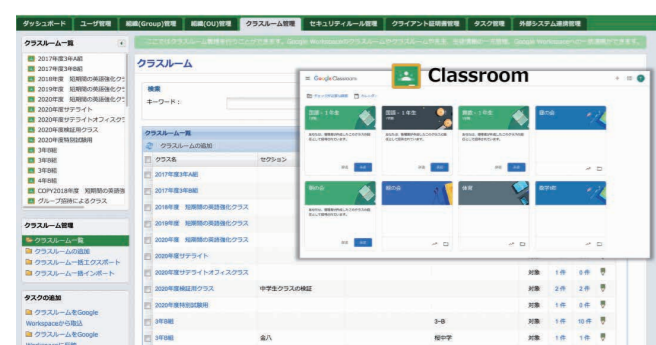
ダッシュボード | ユーザ管理 | 組織(Group)管理 | 組織(OU)管理 | クラスルーム管理 | セキュリティルール管理 | クライアント証明書管理 | タスク管理 | 外部システム連携管理

ここではクラスルーム管理を行うことができます。Google Workspaceのクラスルームやクラスルームを生徒、在籍情報の一括登録 Google Workspaceへの一括同期ができます。

クラスルーム一覧
2017年度3年A組
2017年度3年B組
2018年度 短期間の英語強化ク
2019年度 短期間の英語強化ク
2020年度 短期間の英語強化ク
2020年度サテライト
2020年度サテライトオフィスク
2020年度検証用クラス
2020年度特別試験用
3年B組
3年B組
4年B組
COPY2018年度 短期間の英語強
グループ招待によるクラス

クラスルーム管理
クラスルーム一覧
クラスルームの追加
クラスルーム一括エクスポート
クラスルーム一括インポート

タスクの追加
クラスルームをGoogle Workspaceから取込
クラスルームをGoogle

クラスルーム
検索
キーワード：

クラスルーム一覧
クラスルームの追加
| クラス名 | セクション | | | | | |
|---|---|---|---|---|---|---|
| 2017年度3年A組 | | | | | | |
| 2017年度3年B組 | | | | | | |
| 2018年度 短期間の英語強化クラス | | | | | | |
| 2019年度 短期間の英語強化クラス | | | | | | |
| 2020年度 短期間の英語強化クラス | | | | | | |
| 2020年度サテライト | | | | | | |
| 2020年度サテライトオフィスクラス | | | 対象 | 1件 | 1件 | |
| 2020年度検証用クラス | 中学生クラスの検証 | | 対象 | 2件 | 2件 | |
| 2020年度特別試験用 | | | 対象 | 1件 | 0件 | |
| 3年B組 | | 3-B | 対象 | 1件 | 10件 | |
| 3年B組 | 金八 | 桜中学 | 対象 | 1件 | 1件 | |

Google Classroom
Classroom
国語・1年生
国語・1年生
国語・1年生
朝の会
朝の会
朝の会
体育
数学2組